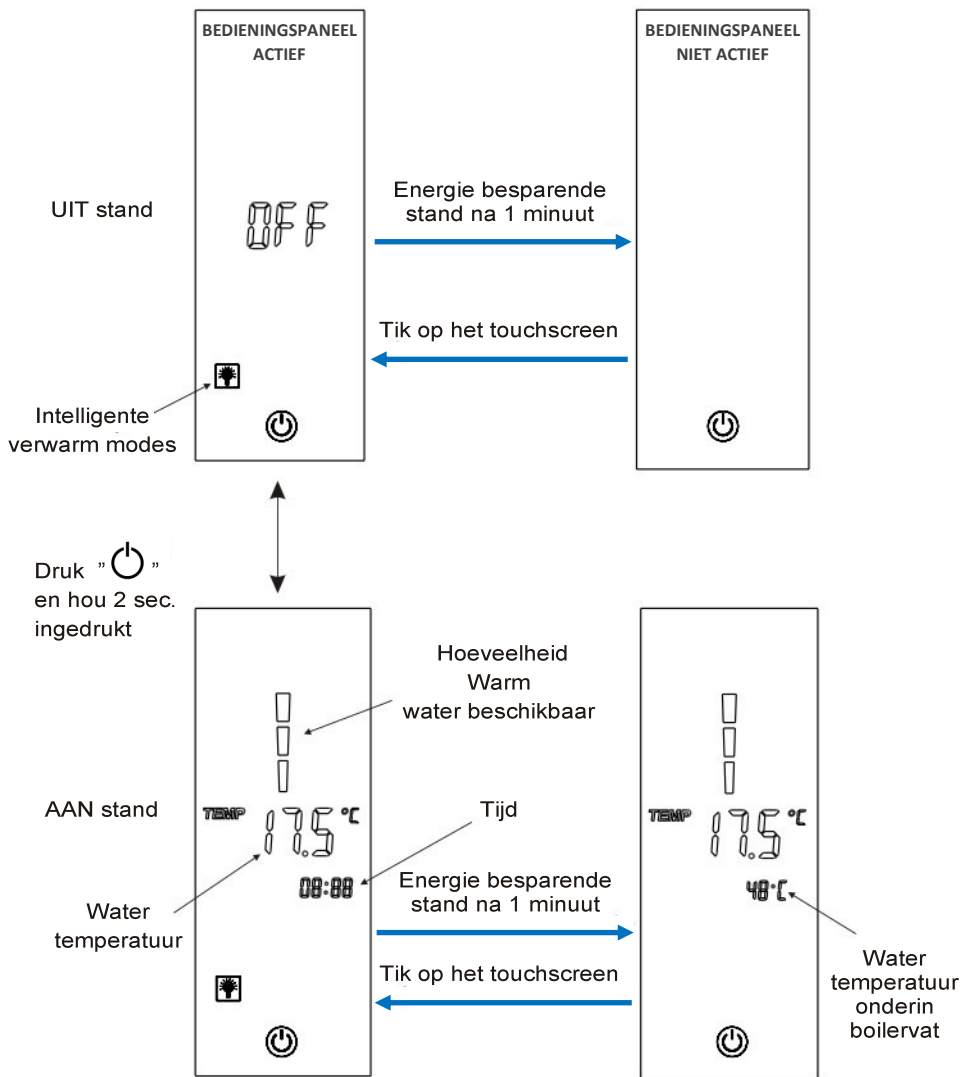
BEDIENINGSPANEEL ACTIEF

BEDIENINGSPANEEL NIET ACTIEF

UIT stand

OFF

Energie besparende stand na 1 minuut

Tik op het touchscreen

Intelligente verwarm modes

Druk " " en hou 2 sec. ingedrukt

Hoeveelheid Warm water beschikbaar

AAN stand

TEMP

17.5 °C

Tijd

08:88

Water temperatuur

Energie besparende stand na 1 minuut

Tik op het touchscreen

TEMP

17.5 °C

48°C

Water temperatuur onderin boilervat